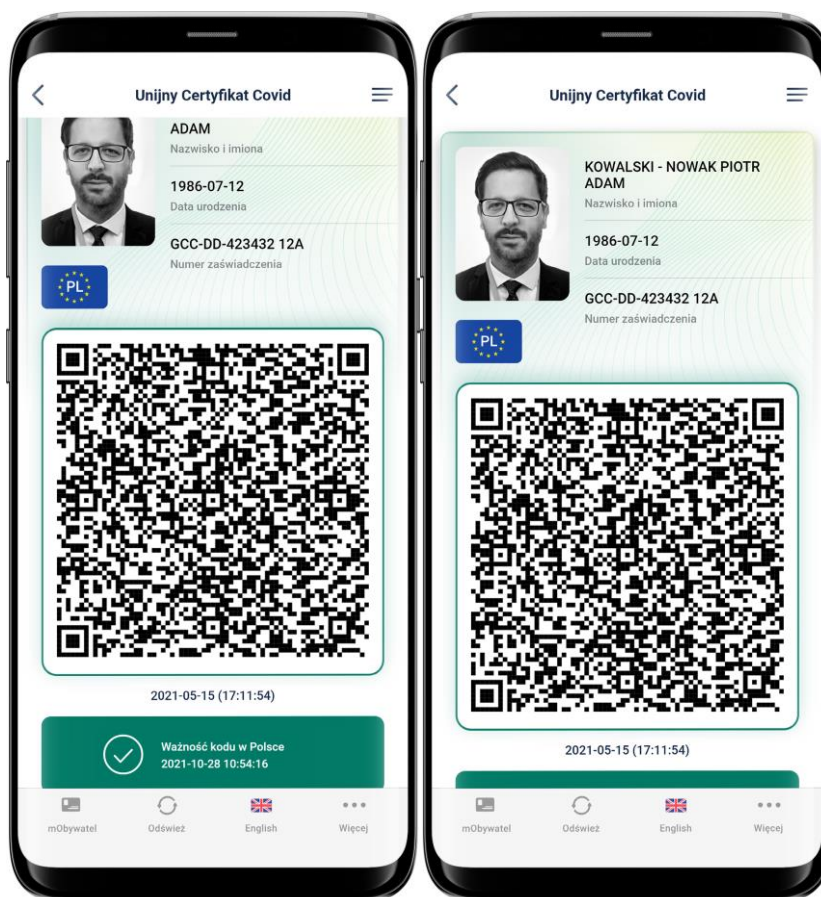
Unijny Certyfikat Covid

ADAM
Nazwisko i imiona

1986-07-12
Data urodzenia

GCC-DD-423432 12A
Numer zaświadczenia

PL

2021-05-15 (17:11:54)

Ważność kodu w Polsce
2021-10-28 10:54:16

mObywatel
Odśwież
English
Więcej

Unijny Certyfikat Covid

KOWALSKI - NOWAK PIOTR ADAM
Nazwisko i imiona

1986-07-12
Data urodzenia

GCC-DD-423432 12A
Numer zaświadczenia

PL

2021-05-15 (17:11:54)

mObywatel
Odśwież
English
Więcej